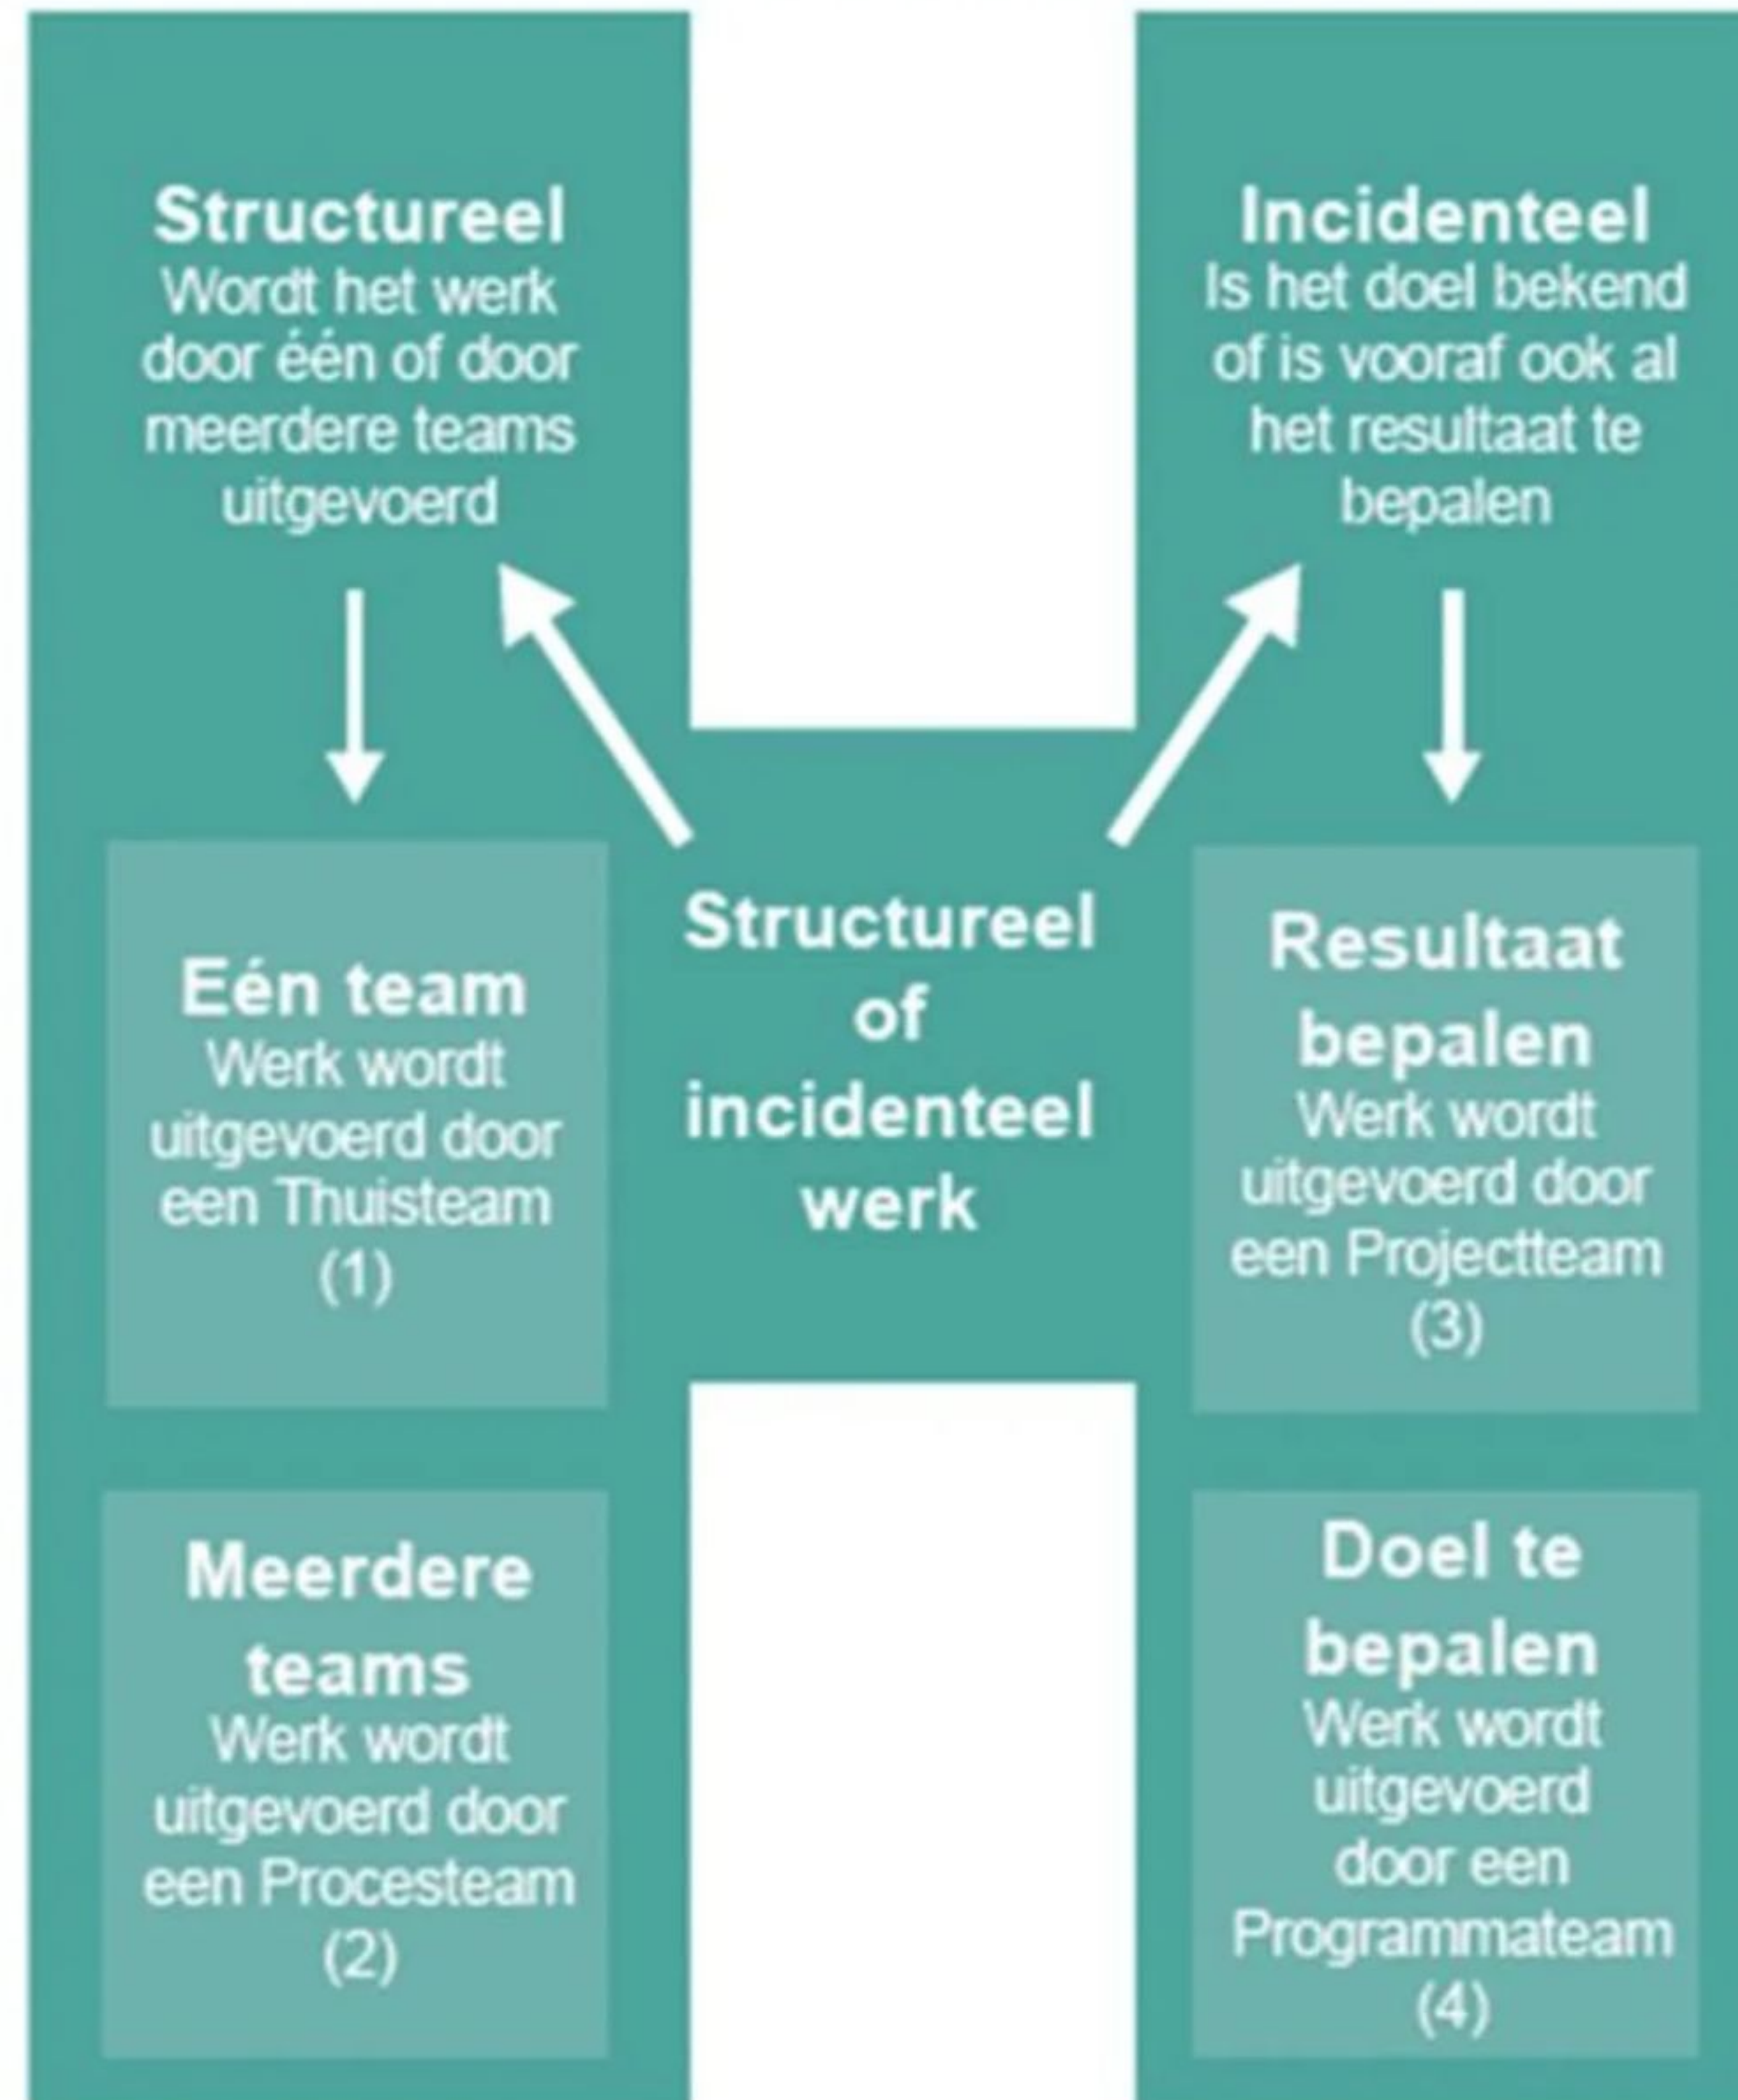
Structureel
Wordt het werk door één of door meerdere teams uitgevoerd

Incidenteel
Is het doel bekend of is vooraf ook al het resultaat te bepalen

Structureel of incidenteel werk

Eén team
Werk wordt uitgevoerd door een Thuisteam (1)

Resultaat bepalen
Werk wordt uitgevoerd door een Projectteam (3)

Meerdere teams
Werk wordt uitgevoerd door een Procesteam (2)

Doel te bepalen
Werk wordt uitgevoerd door een Programmateam (4)